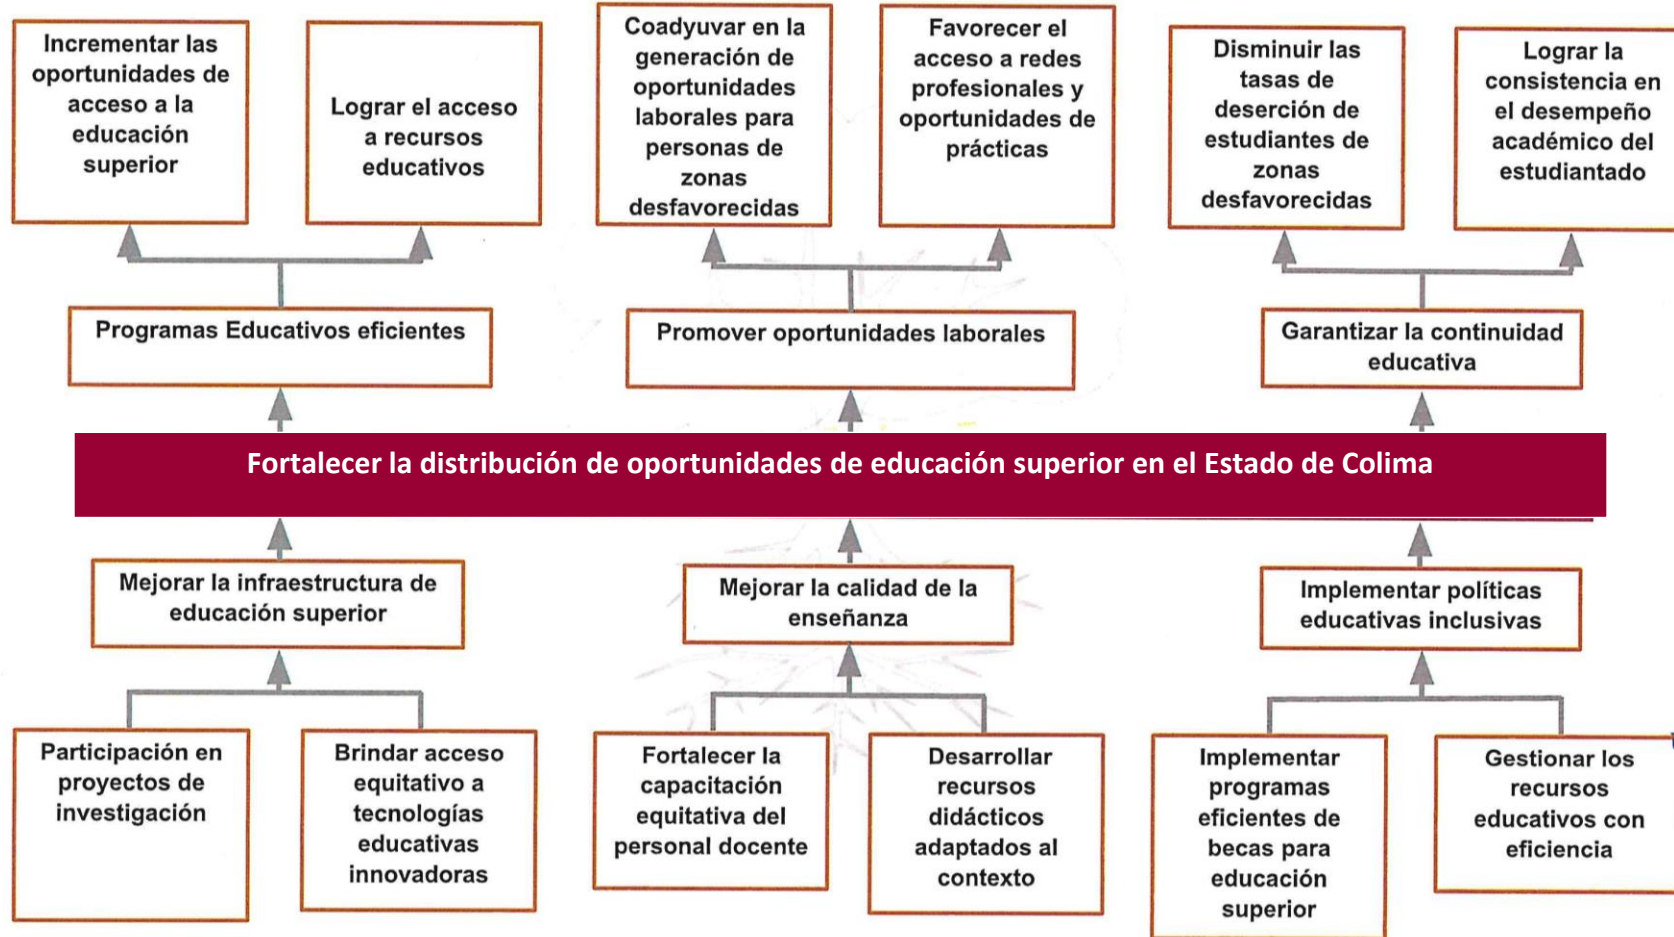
Incrementar las oportunidades de acceso a la educación superior

Lograr el acceso a recursos educativos

Coadyuvar en la generación de oportunidades laborales para personas de zonas desfavorecidas

Favorecer el acceso a redes profesionales y oportunidades de prácticas

Disminuir las tasas de deserción de estudiantes de zonas desfavorecidas

Lograr la consistencia en el desempeño académico del estudiantado

Programas Educativos eficientes

Promover oportunidades laborales

Garantizar la continuidad educativa

Fortalecer la distribución de oportunidades de educación superior en el Estado de Colima

Mejorar la infraestructura de educación superior

Mejorar la calidad de la enseñanza

Implementar políticas educativas inclusivas

Participación en proyectos de investigación

Brindar acceso equitativo a tecnologías educativas innovadoras

Fortalecer la capacitación equitativa del personal docente

Desarrollar recursos didácticos adaptados al contexto

Implementar programas eficientes de becas para educación superior

Gestionar los recursos educativos con eficiencia